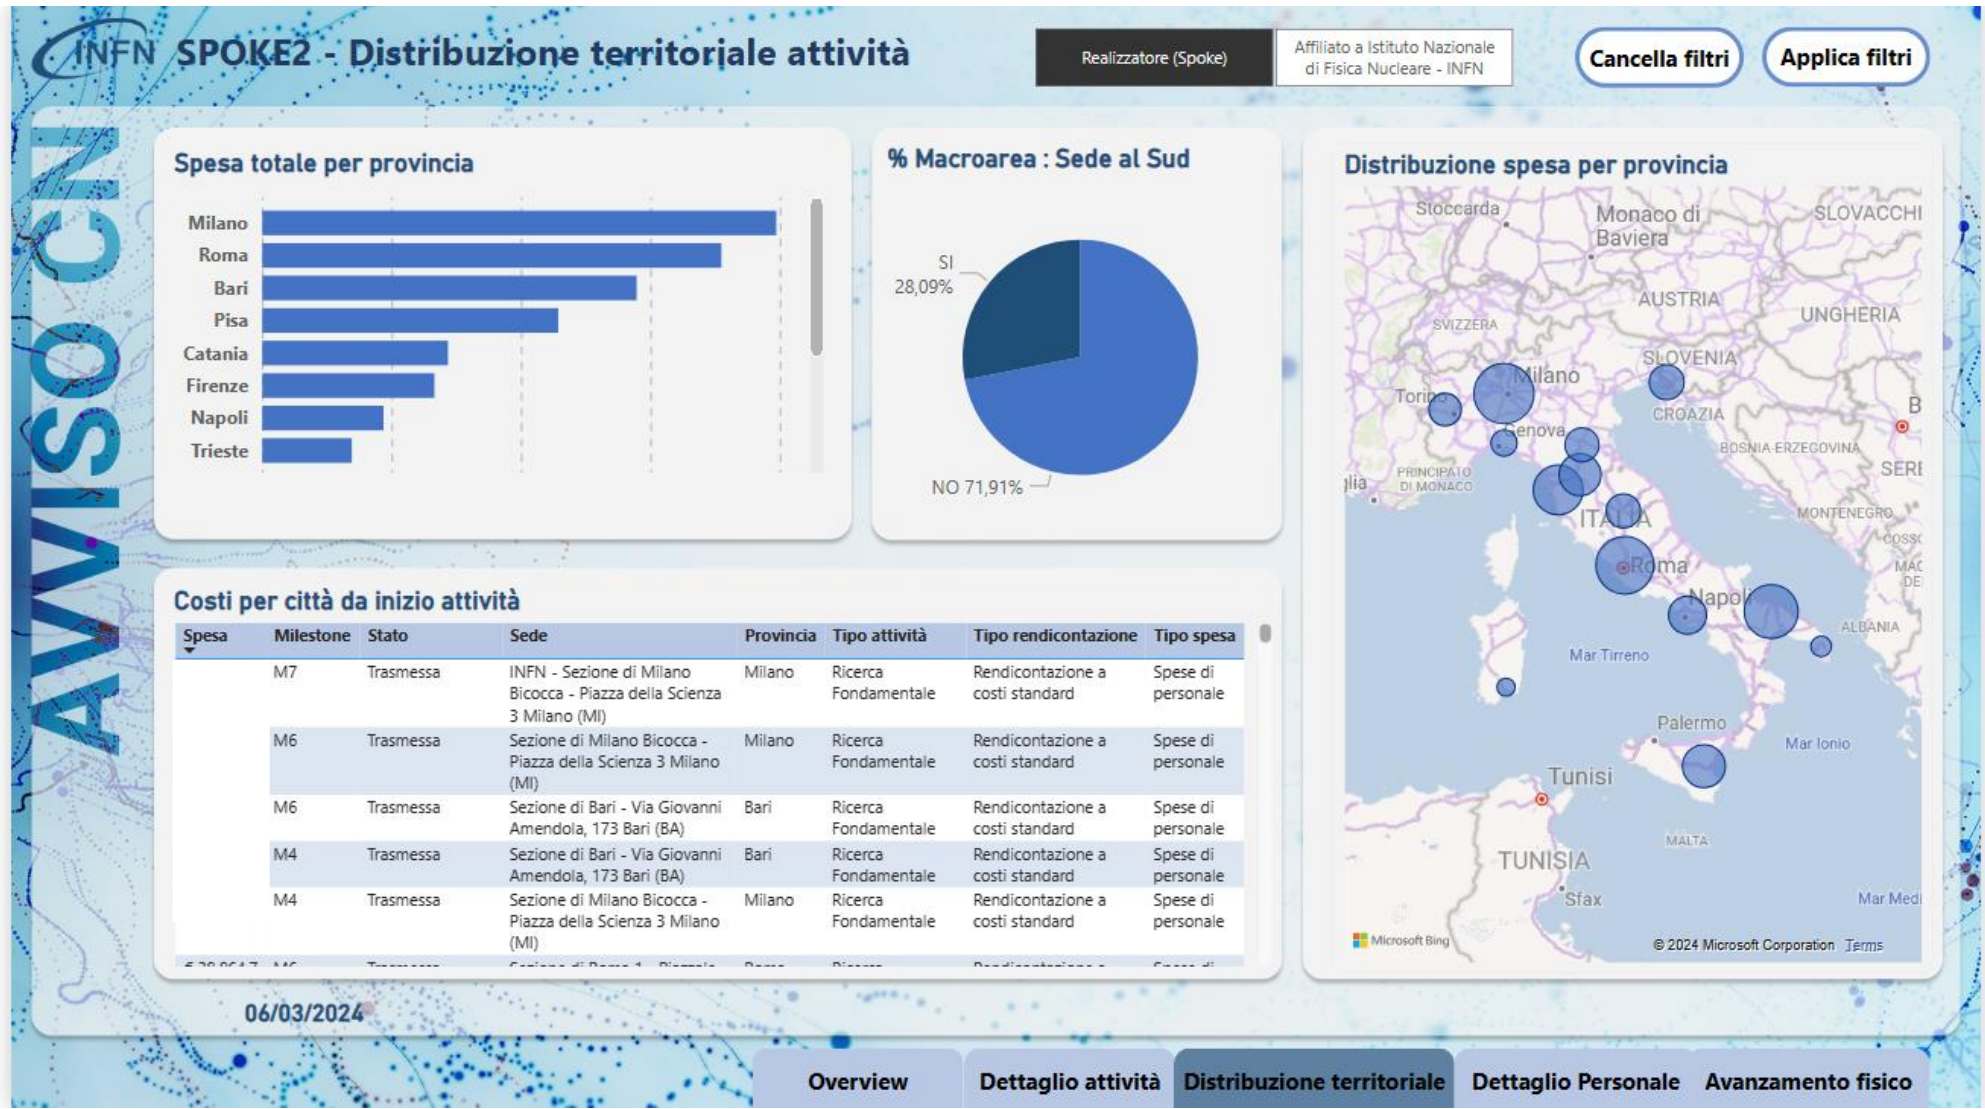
INFN SPOKE2 - Distribuzione territoriale attività

Realizzatore (Spoke)

Affiliato a Istituto Nazionale di Fisica Nucleare - INFN

Cancella filtri

Applica filtri

AVVISO CN

Spesa totale per provincia

Milano
Roma
Bari
Pisa
Catania
Firenze
Napoli
Trieste

% Macroarea : Sede al Sud

SI 28,09%

NO 71,91%

Distribuzione spesa per provincia

Stoccarda
Monaco di Baviera
SLOVACCHI
AUSTRIA
UNGHERIA
SVIZZERA
SLOVENIA
Milano
Torino
CROAZIA
B
Genova
BOSNIA-ERZEGOVINA
SERI
PRINCIPATO DI MONACO
ITALIA
MONTENEGRO
Roma
Napoli
ALBANIA
Mar Tirreno
Palermo
Mar Ionio
Tunisi
MALTA
TUNISIA
Sfax
Mar Medi
Microsoft Bing
© 2024 Microsoft Corporation Terms

Costi per città da inizio attività

| Spesa | Milestone | Stato | Sede | Provincia | Tipo attività | Tipo rendicontazione | Tipo spesa |
|---|---|---|---|---|---|---|---|
| | M7 | Trasmessa | INFN - Sezione di Milano Bicocca - Piazza della Scienza 3 Milano (MI) | Milano | Ricerca Fondamentale | Rendicontazione a costi standard | Spese di personale |
| | M6 | Trasmessa | Sezione di Milano Bicocca - Piazza della Scienza 3 Milano (MI) | Milano | Ricerca Fondamentale | Rendicontazione a costi standard | Spese di personale |
| | M6 | Trasmessa | Sezione di Bari - Via Giovanni Amendola, 173 Bari (BA) | Bari | Ricerca Fondamentale | Rendicontazione a costi standard | Spese di personale |
| | M4 | Trasmessa | Sezione di Bari - Via Giovanni Amendola, 173 Bari (BA) | Bari | Ricerca Fondamentale | Rendicontazione a costi standard | Spese di personale |
| | M4 | Trasmessa | Sezione di Milano Bicocca - Piazza della Scienza 3 Milano (MI) | Milano | Ricerca Fondamentale | Rendicontazione a costi standard | Spese di personale |
| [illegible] | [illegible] | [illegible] | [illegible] | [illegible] | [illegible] | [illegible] | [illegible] |

06/03/2024

Overview
Dettaglio attività
Distribuzione territoriale
Dettaglio Personale
Avanzamento fisico